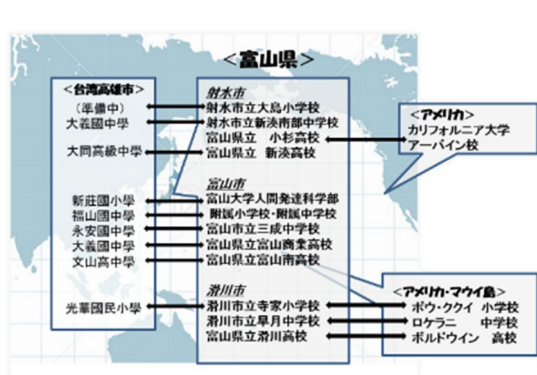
<富山県>

<台湾高雄市>
(準備中)
大義國中學
大同高級中學
新莊國小學
福山國中學
永安國中學
大義國中學
文山高中學
光華國民小學

射水市
射水市立大島小学校
射水市立新湊南部中学校
富山県立　小杉高校
富山県立　新湊高校

富山市
富山大学人間発達科学部
附属小学校・附属中学校
富山市立三成中学校
富山県立富山商業高校
富山県立富山南高校

滑川市
滑川市立寺家小学校
滑川市立早月中学校
富山県立滑川高校

<アメリカ>
カリフォルニア大学
アーバイン校

<アメリカ・マウイ島>
ポウ・ククイ　小学校
ロケラニ　中学校
ボルドウイン　高校